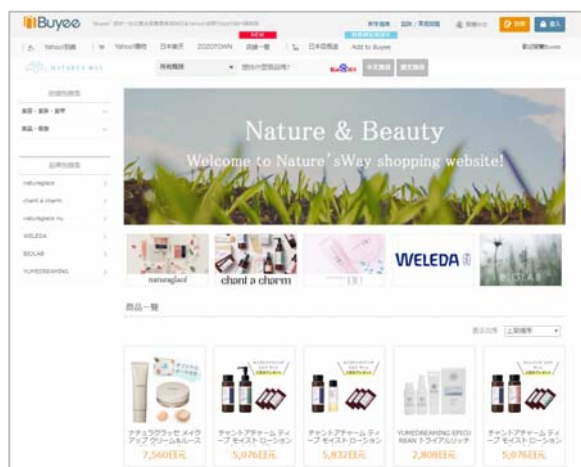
Buyee

Yahoo!拍賣 | Yahoo!購物 | 日本樂天 | ZOZOTOWN | 店舗一覧 | 日本亞馬遜 | Add to Buyee

NEW

NATURE'S WAY

所有種類

想找什麼商品呢?

Nature & Beauty
Welcome to Nature'sWay shopping website!

naturaglacé

chant a charm

WELEDA

BIOLAB

naturaglacé

chant a charm

naturaglacé nu

WELEDA

BIOLAB

YUMEDREAMING

商品一覧

ナチュラグラッセ メイクアップ クリーム&ルース
7,560日元

チャントアチャーム ディープ モイスト ローション
5,076日元

チャントアチャーム ディープ モイスト ローション
5,832日元

YUMEDREAMING EPICUREAN トライアルリッチ
2,808日元

チャントアチャーム ディープ モイスト ローション
5,076日元